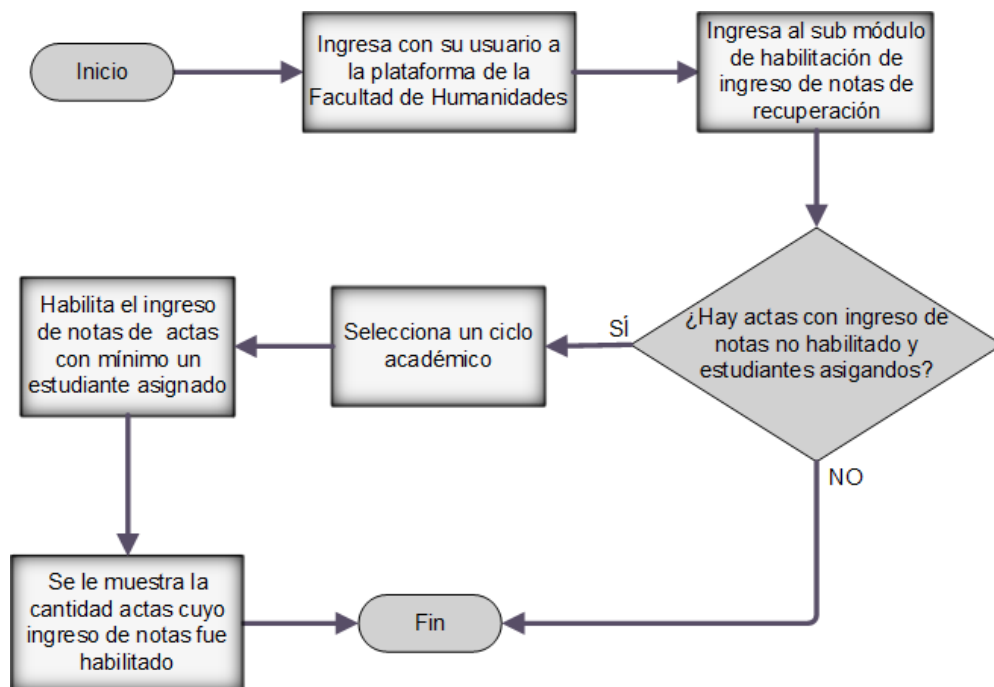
Inicio

Ingresa con su usuario a la plataforma de la Facultad de Humanidades

Ingresa al sub módulo de habilitación de ingreso de notas de recuperación

¿Hay actas con ingreso de notas no habilitado y estudiantes asigandos?

SÍ

NO

Selecciona un ciclo académico

Habilita el ingreso de notas de actas con mínimo un estudiante asignado

Se le muestra la cantidad actas cuyo ingreso de notas fue habilitado

Fin